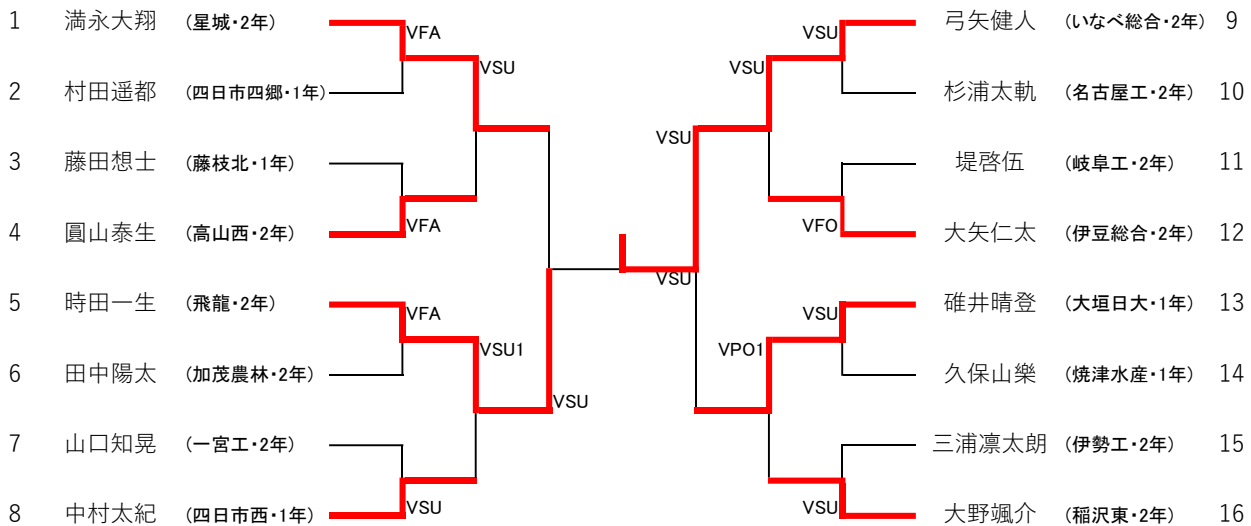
1 満永大翔 （星城・2年）
2 村田遥都 （四日市四郷・1年）
3 藤田想士 （藤枝北・1年）
4 圓山泰生 （高山西・2年）
5 時田一生 （飛龍・2年）
6 田中陽太 （加茂農林・2年）
7 山口知晃 （一宮工・2年）
8 中村太紀 （四日市西・1年）

VFA
VSU
VFA
VFA
VSU1
VSU
VSU

弓矢健人 （いなべ総合・2年） 9
杉浦太軌 （名古屋工・2年） 10
堤啓伍 （岐阜工・2年） 11
大矢仁太 （伊豆総合・2年） 12
碓井晴登 （大垣日大・1年） 13
久保山樂 （焼津水産・1年） 14
三浦凛太朗 （伊勢工・2年） 15
大野颯介 （稲沢東・2年） 16

VSU
VSU
VSU
VFO
VSU
VSU
VPO1
VSU